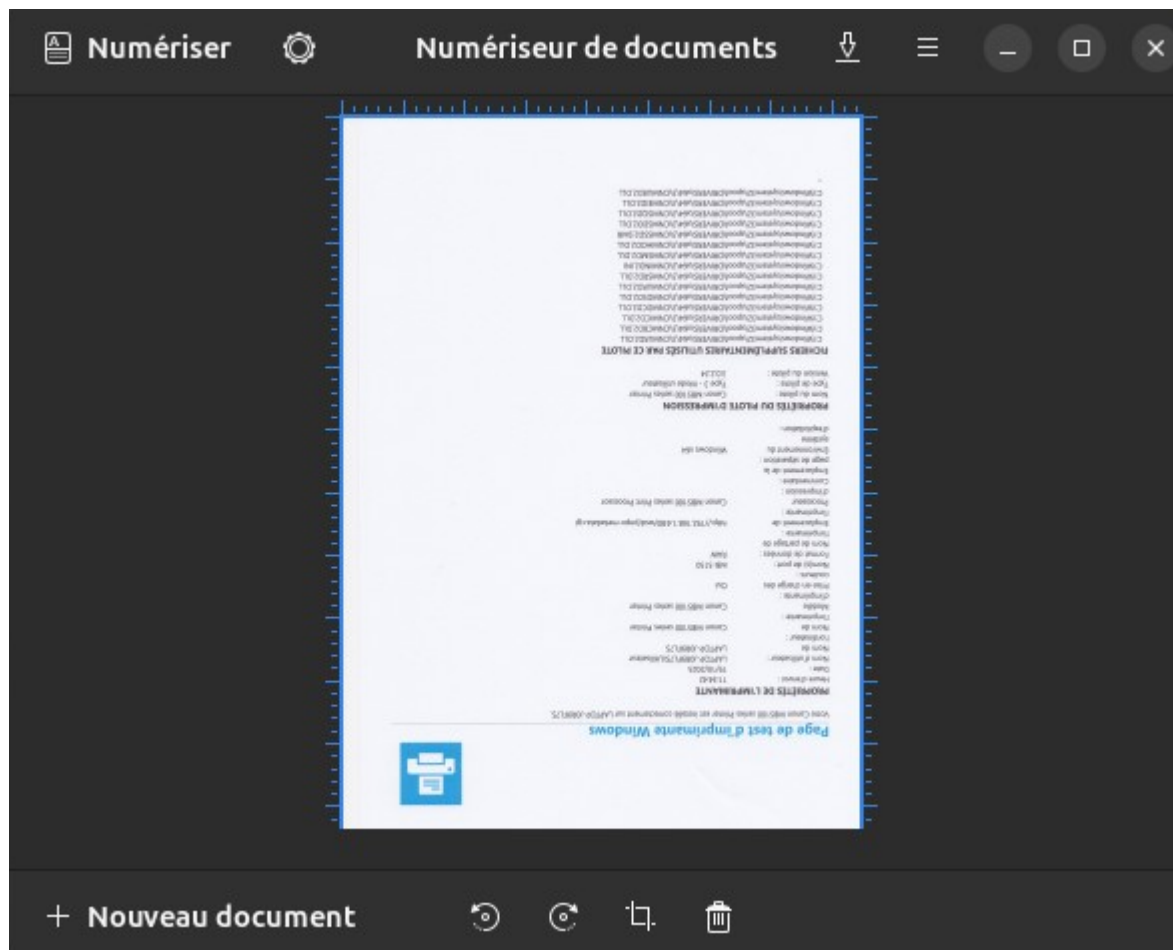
Numériser

Numériseur de documents

Page de test d'imprimante Windows

Votre Canon MB5100 series Printer est installé correctement sur LAPTOP-J08RFL7S.

PROPRIÉTÉS DE L'IMPRIMANTE

PROPRIÉTÉS DU PILOTE D'IMPRESSION

FICHIERS SUPPLÉMENTAIRES UTILISÉS PAR CE PILOTE

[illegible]

+ Nouveau document